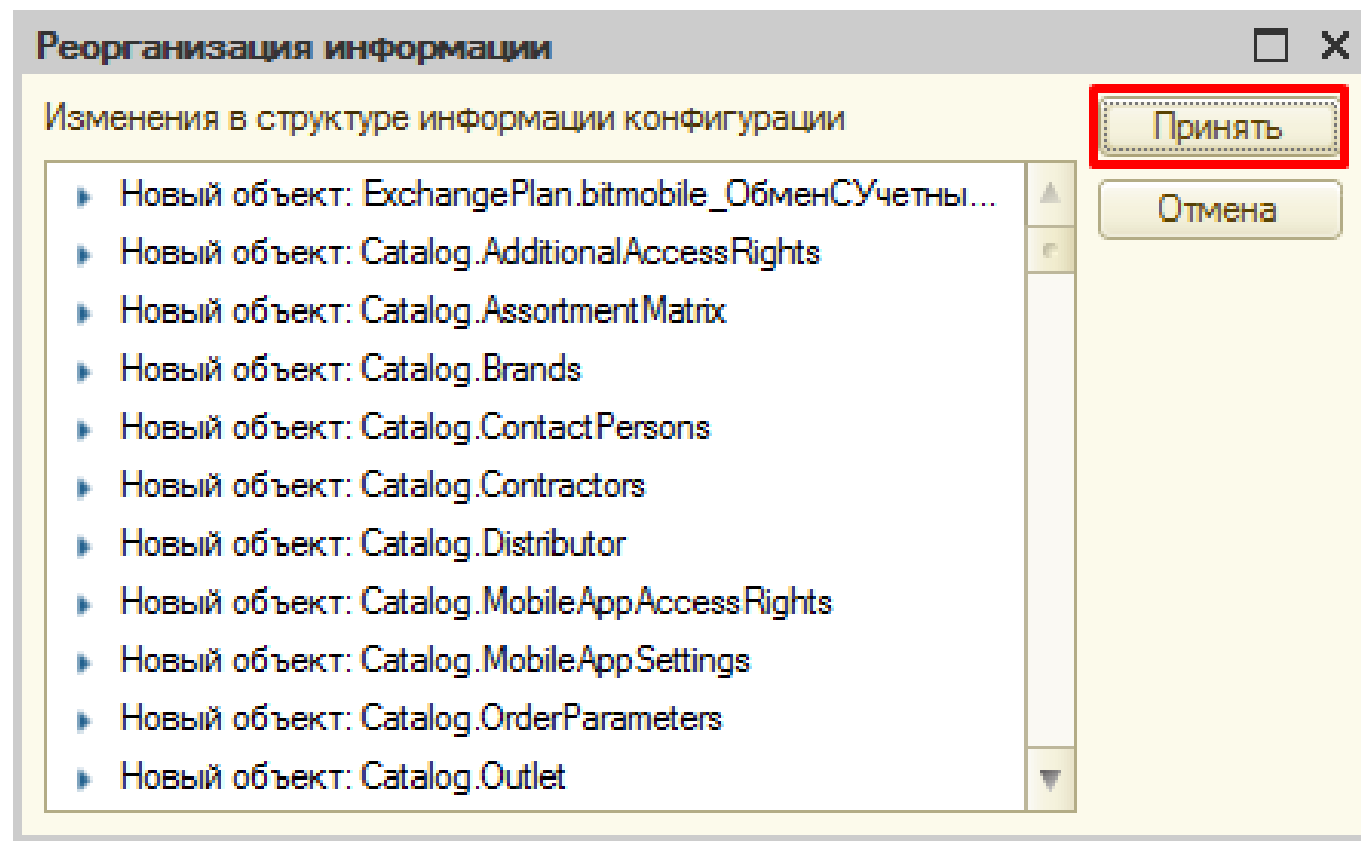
Реорганизация информации

Изменения в структуре информации конфигурации

Принять

Отмена

Новый объект: ExchangePlan.bitmobile_ОбменСУчетны...
Новый объект: Catalog.AdditionalAccessRights
Новый объект: Catalog.AssortmentMatrix
Новый объект: Catalog.Brands
Новый объект: Catalog.ContactPersons
Новый объект: Catalog.Contractors
Новый объект: Catalog.Distributor
Новый объект: Catalog.MobileAppAccessRights
Новый объект: Catalog.MobileAppSettings
Новый объект: Catalog.OrderParameters
Новый объект: Catalog.Outlet